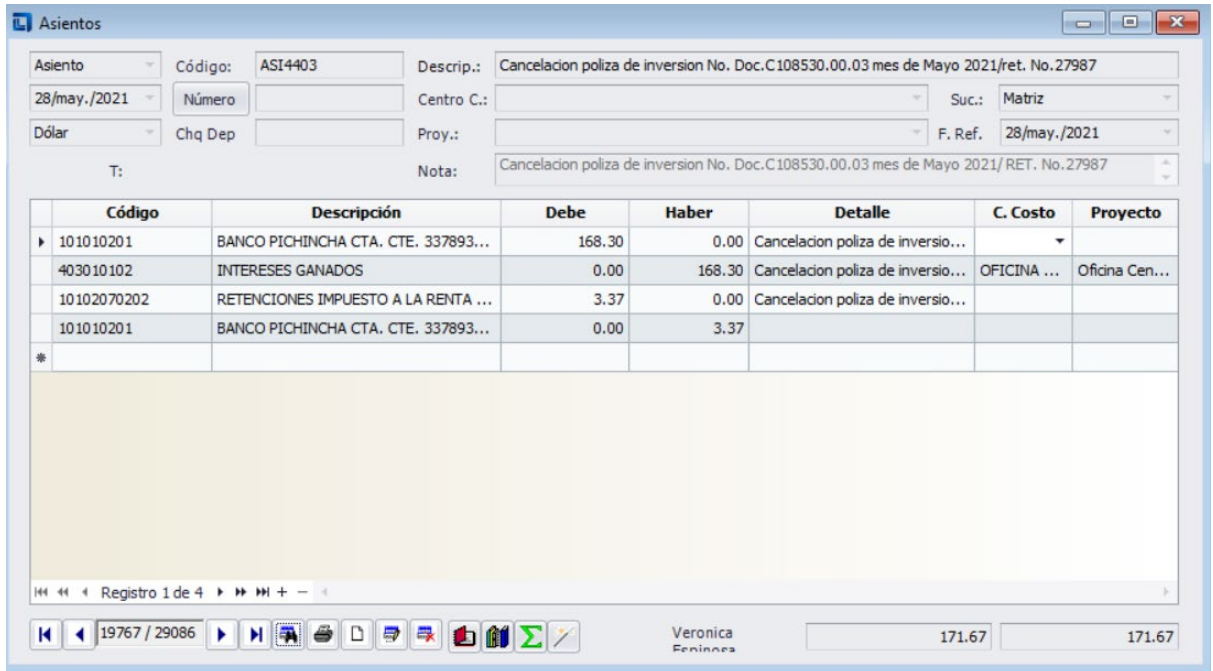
Asientos

Asiento
Código: ASI4403
Descrip.: Cancelacion poliza de inversion No. Doc.C108530.00.03 mes de Mayo 2021/ret. No.27987
28/may./2021
Número
Centro C.:
Suc.: Matriz
Dólar
Chq Dep
Proy.:
F. Ref. 28/may./2021
T:
Nota: Cancelacion poliza de inversion No. Doc.C108530.00.03 mes de Mayo 2021/ RET. No.27987

| Código | Descripción | Debe | Haber | Detalle | C. Costo | Proyecto |
|---|---|---|---|---|---|---|
| 101010201 | BANCO PICHINCHA CTA. CTE. 337893... | 168.30 | 0.00 | Cancelacion poliza de inversio... | | |
| 403010102 | INTERESES GANADOS | 0.00 | 168.30 | Cancelacion poliza de inversio... | OFICINA ... | Oficina Cen... |
| 10102070202 | RETENCIONES IMPUESTO A LA RENTA ... | 3.37 | 0.00 | Cancelacion poliza de inversio... | | |
| 101010201 | BANCO PICHINCHA CTA. CTE. 337893... | 0.00 | 3.37 | | | |

Registro 1 de 4

19767 / 29086

Veronica Espinosa

171.67
171.67